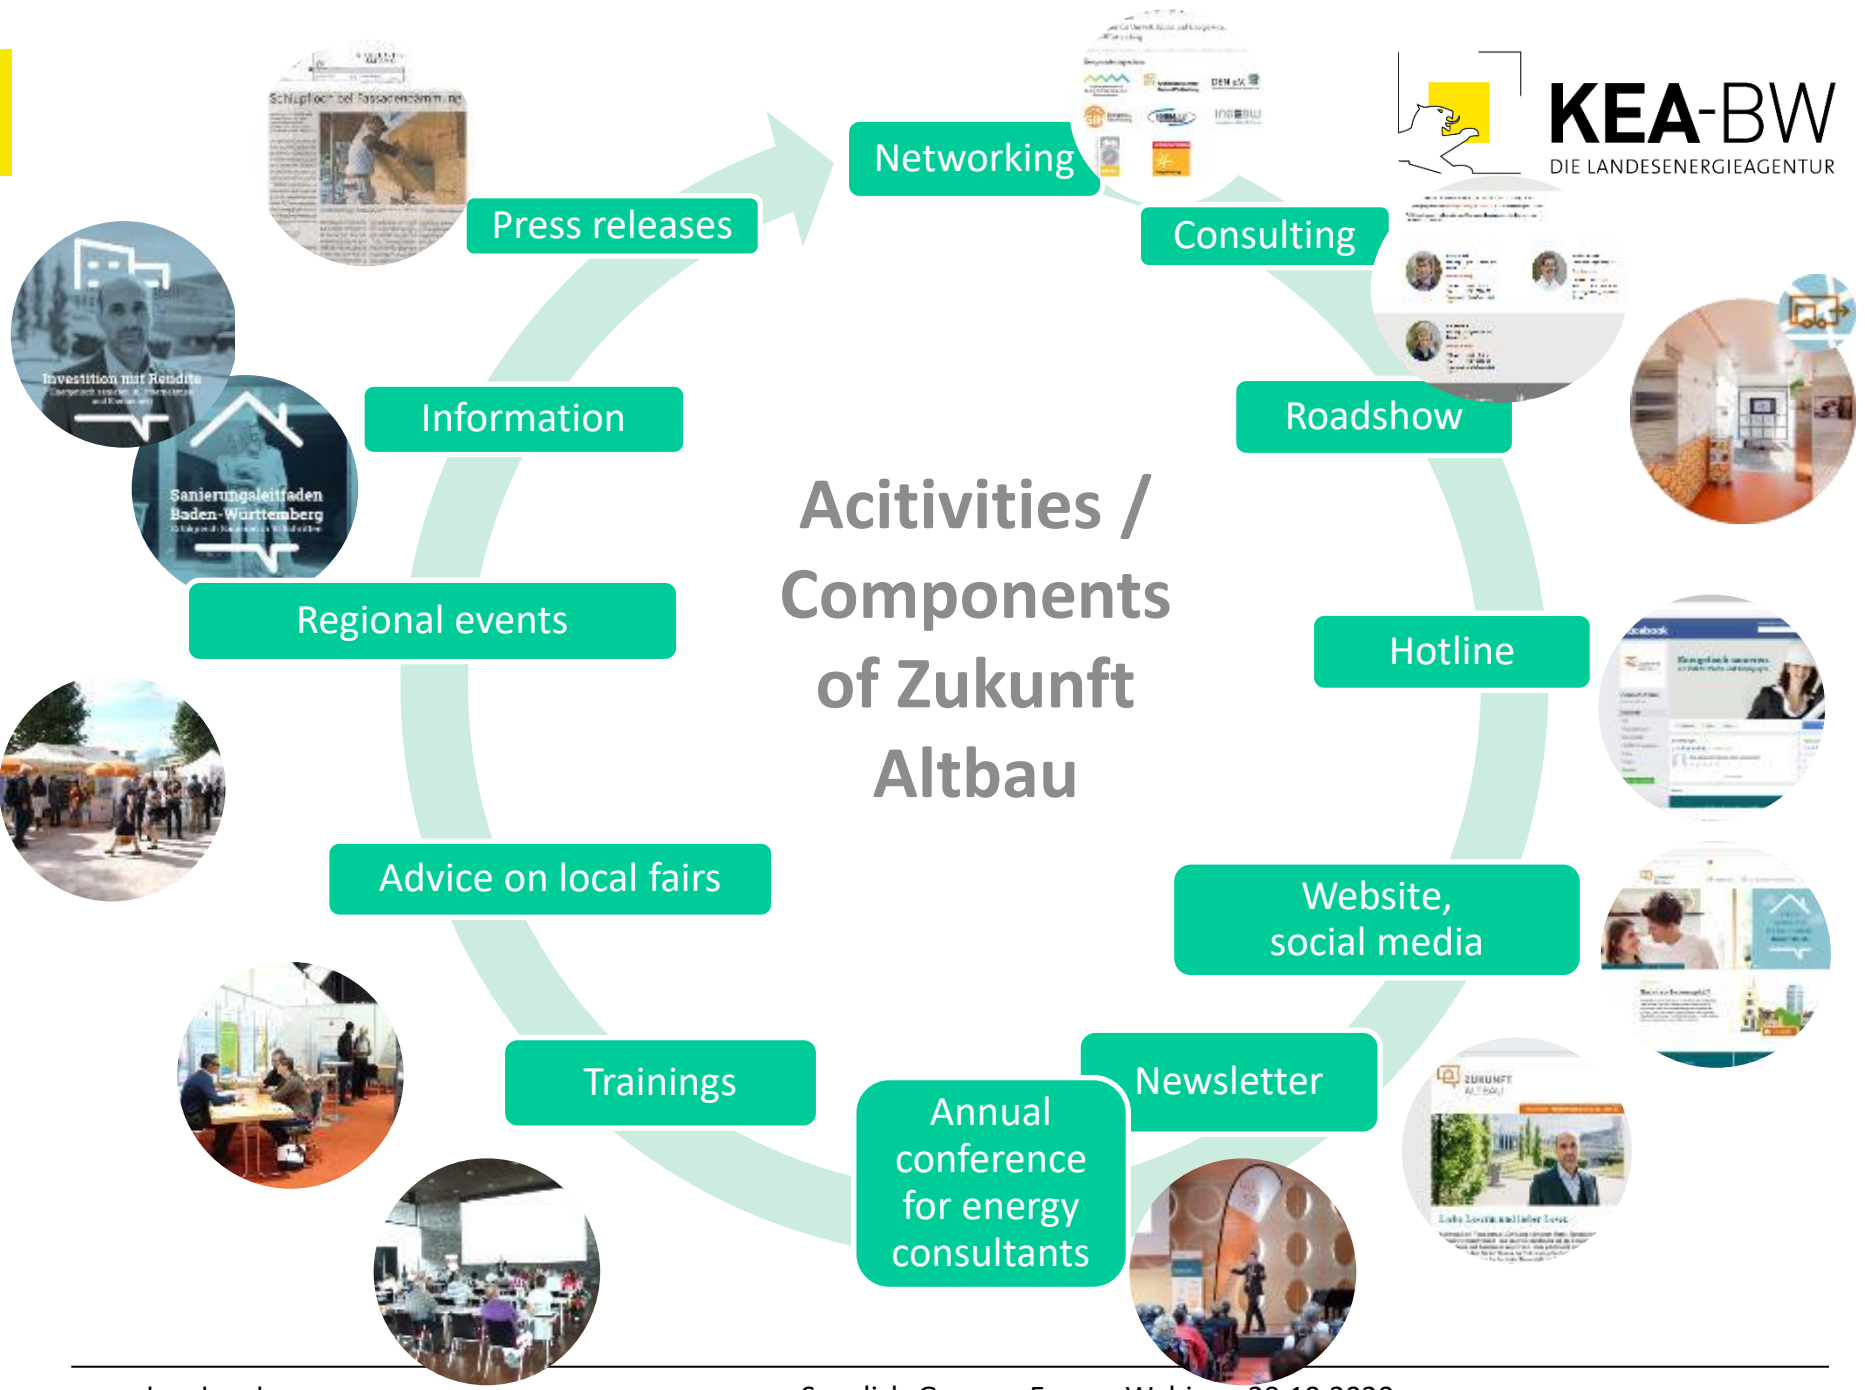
KEA-BW
DIE LANDESENERGIEAGENTUR

Acitivities / Components of Zukunft Altbau

Networking

Consulting

Roadshow

Hotline

Website, social media

Newsletter

Annual conference for energy consultants

Trainings

Advice on local fairs

Regional events

Information

Press releases

Schlupfloch bei Fassadendämmung

Investition mit Rendite

Sanierungsleitfaden Baden-Württemberg

ZUKUNFT ALTBAU

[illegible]